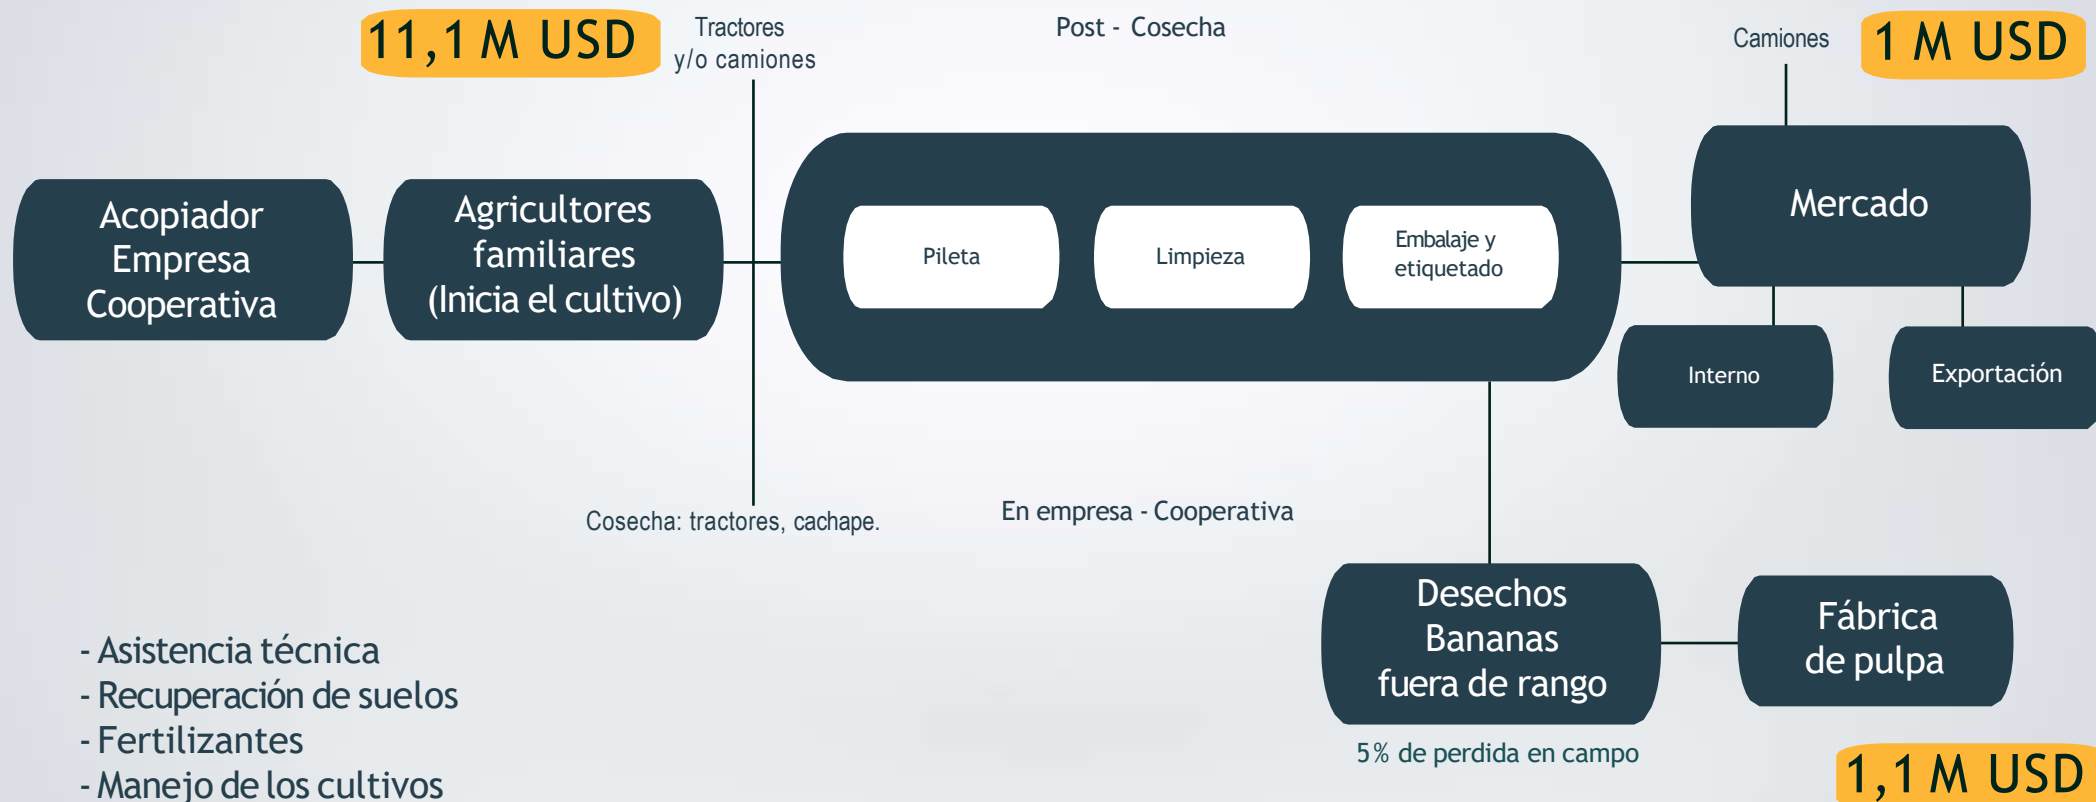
11,1 M USD

Tractores y/o camiones

Post - Cosecha

Camiones

1 M USD

Acopiador Empresa Cooperativa

Agricultores familiares (Inicia el cultivo)

Pileta

Limpieza

Embalaje y etiquetado

Mercado

Interno

Exportación

Cosecha: tractores, cachape.

En empresa - Cooperativa

Desechos Bananas fuera de rango

Fábrica de pulpa

5% de perdida en campo

- Asistencia técnica
- Recuperación de suelos
- Fertilizantes
- Manejo de los cultivos

1,1 M USD